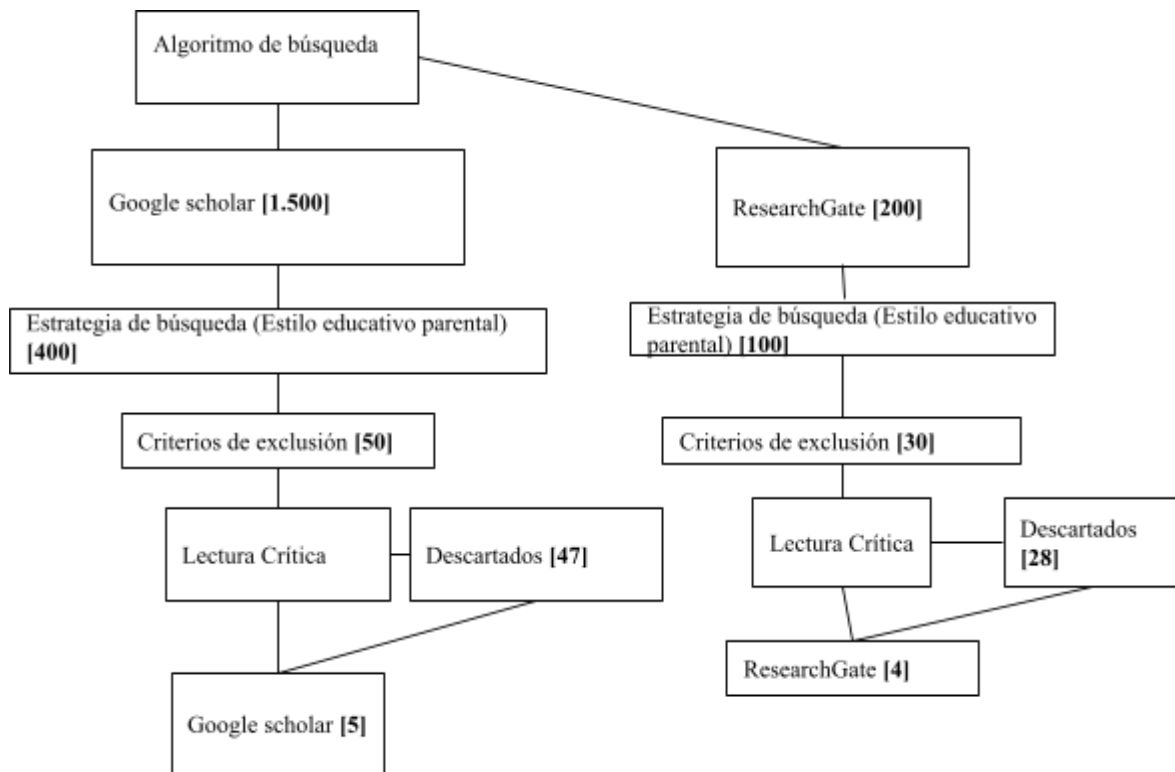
Algoritmo de búsqueda

Google scholar [1.500]

ResearchGate [200]

Estrategia de búsqueda (Estilo educativo parental) [400]

Estrategia de búsqueda (Estilo educativo parental) [100]

Criterios de exclusión [50]

Criterios de exclusión [30]

Lectura Crítica

Descartados [47]

Lectura Crítica

Descartados [28]

ResearchGate [4]

Google scholar [5]